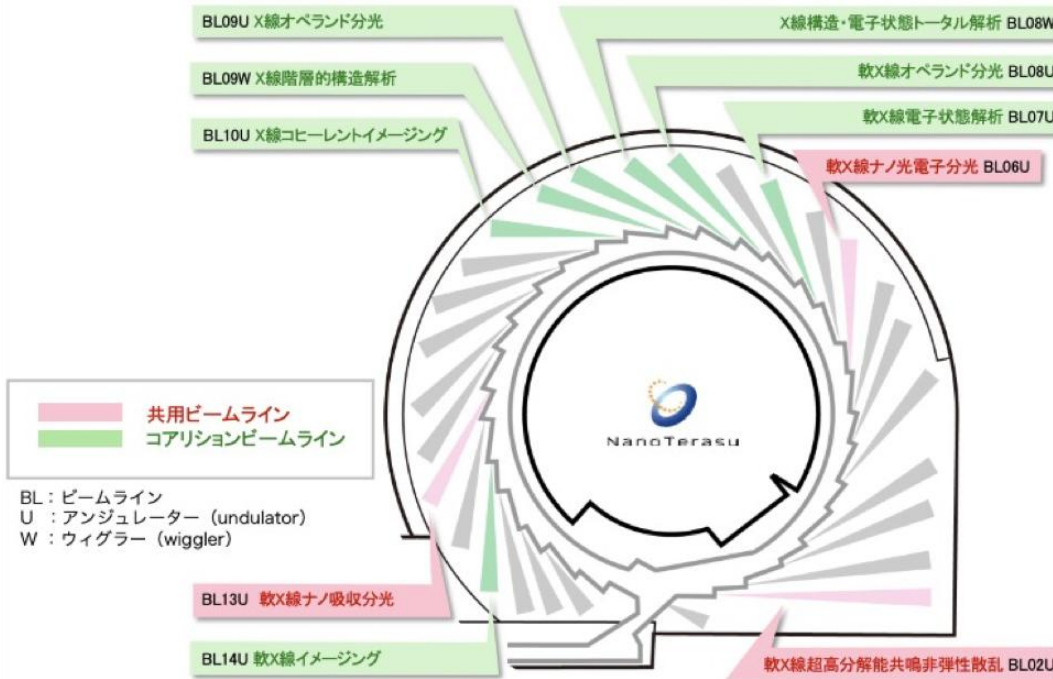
BL09U X線オペランド分光

X線構造・電子状態トータル解析 BL08W

BL09W X線階層的構造解析

軟X線オペランド分光 BL08U

BL10U X線コヒーレントイメージング

軟X線電子状態解析 BL07U

軟X線ナノ光電子分光 BL06U

NanoTerasu

共用ビームライン
コアリションビームライン

BL：ビームライン
U ：アンジュレーター（undulator）
W ：ウィグラー（wiggler）

BL13U 軟X線ナノ吸収分光

BL14U 軟X線イメージング

軟X線超高分解能共鳴非弾性散乱 BL02U